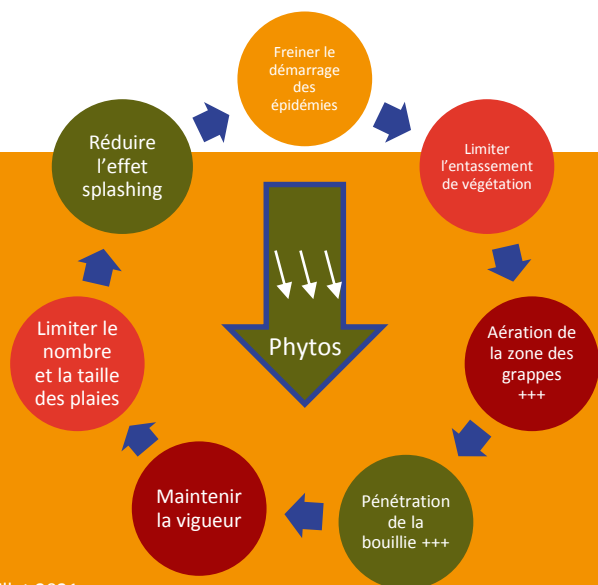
Freiner le démarrage des épidémies

Limiter l'entassement de végétation

Aération de la zone des grappes +++

Pénétration de la bouillie +++

Maintenir la vigueur

Limiter le nombre et la taille des plaies

Réduire l'effet splashing

Phytos

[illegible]